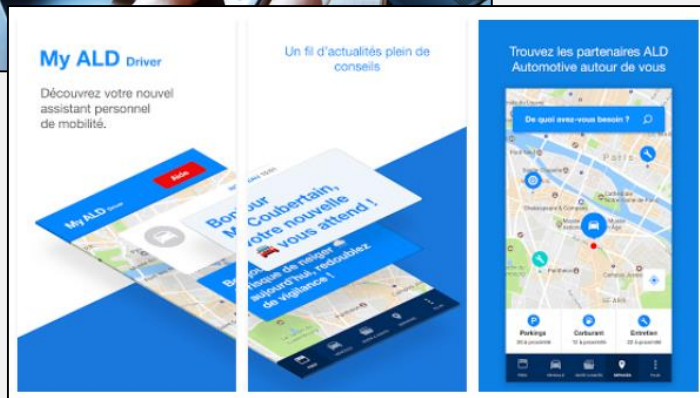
My ALD Driver

Découvrez votre nouvel assistant personnel de mobilité.

My ALD Driver

Aide

Un fil d'actualités plein de conseils

Bonjour Mr Coubertain, votre nouvelle vous attend !

Risque de neige aujourd'hui, redoublez de vigilance !

Trouvez les partenaires ALD Automotive autour de vous

De quoi avez-vous besoin ?

Paris

Parkings

Carburant

Entretien